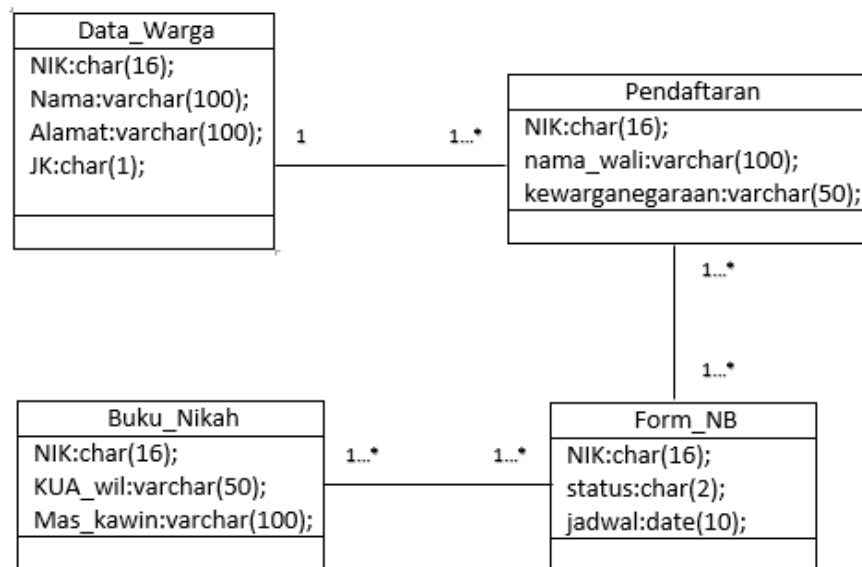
Data_Warga
NIK:char(16);
Nama:varchar(100);
Alamat:varchar(100);
JK:char(1);

1

1...*

Pendaftaran
NIK:char(16);
nama_wali:varchar(100);
kewarganegaraan:varchar(50);

1...*

1...*

Buku_Nikah
NIK:char(16);
KUA_wil:varchar(50);
Mas_kawin:varchar(100);

1...*

1...*

Form_NB
NIK:char(16);
status:char(2);
jadwal:date(10);